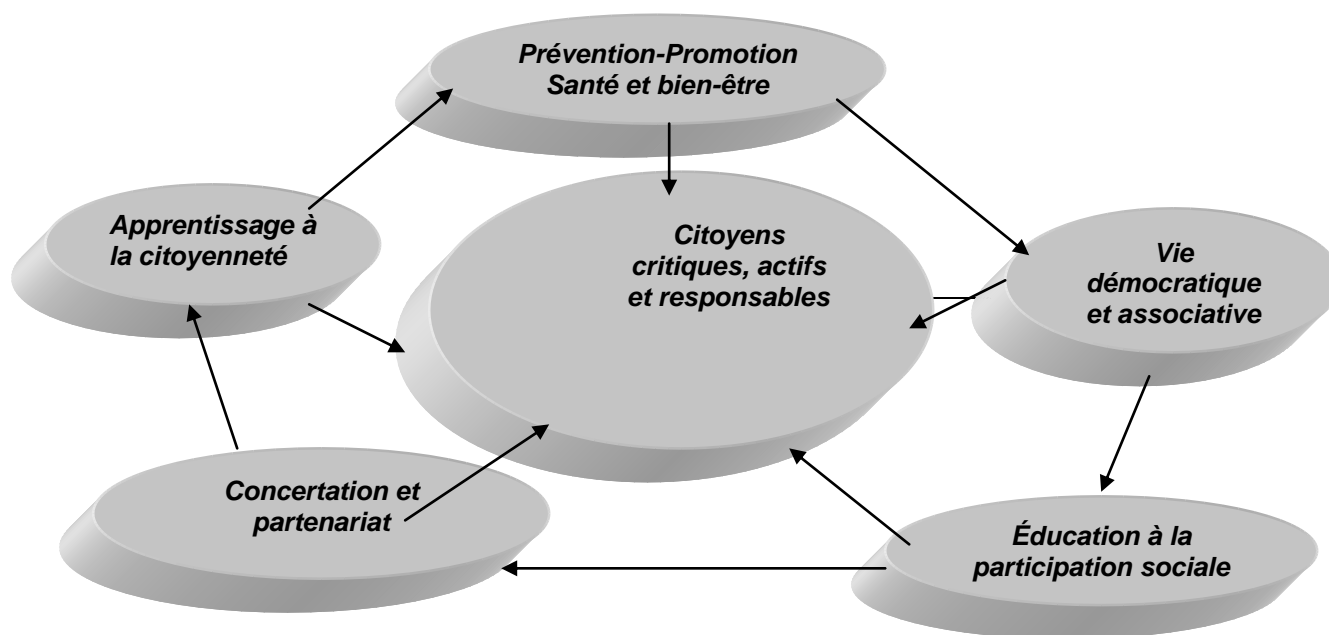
Prévention-Promotion
Santé et bien-être

Apprentissage à la citoyenneté

Citoyens critiques, actifs et responsables

Vie démocratique et associative

Concertation et partenariat

Éducation à la participation sociale